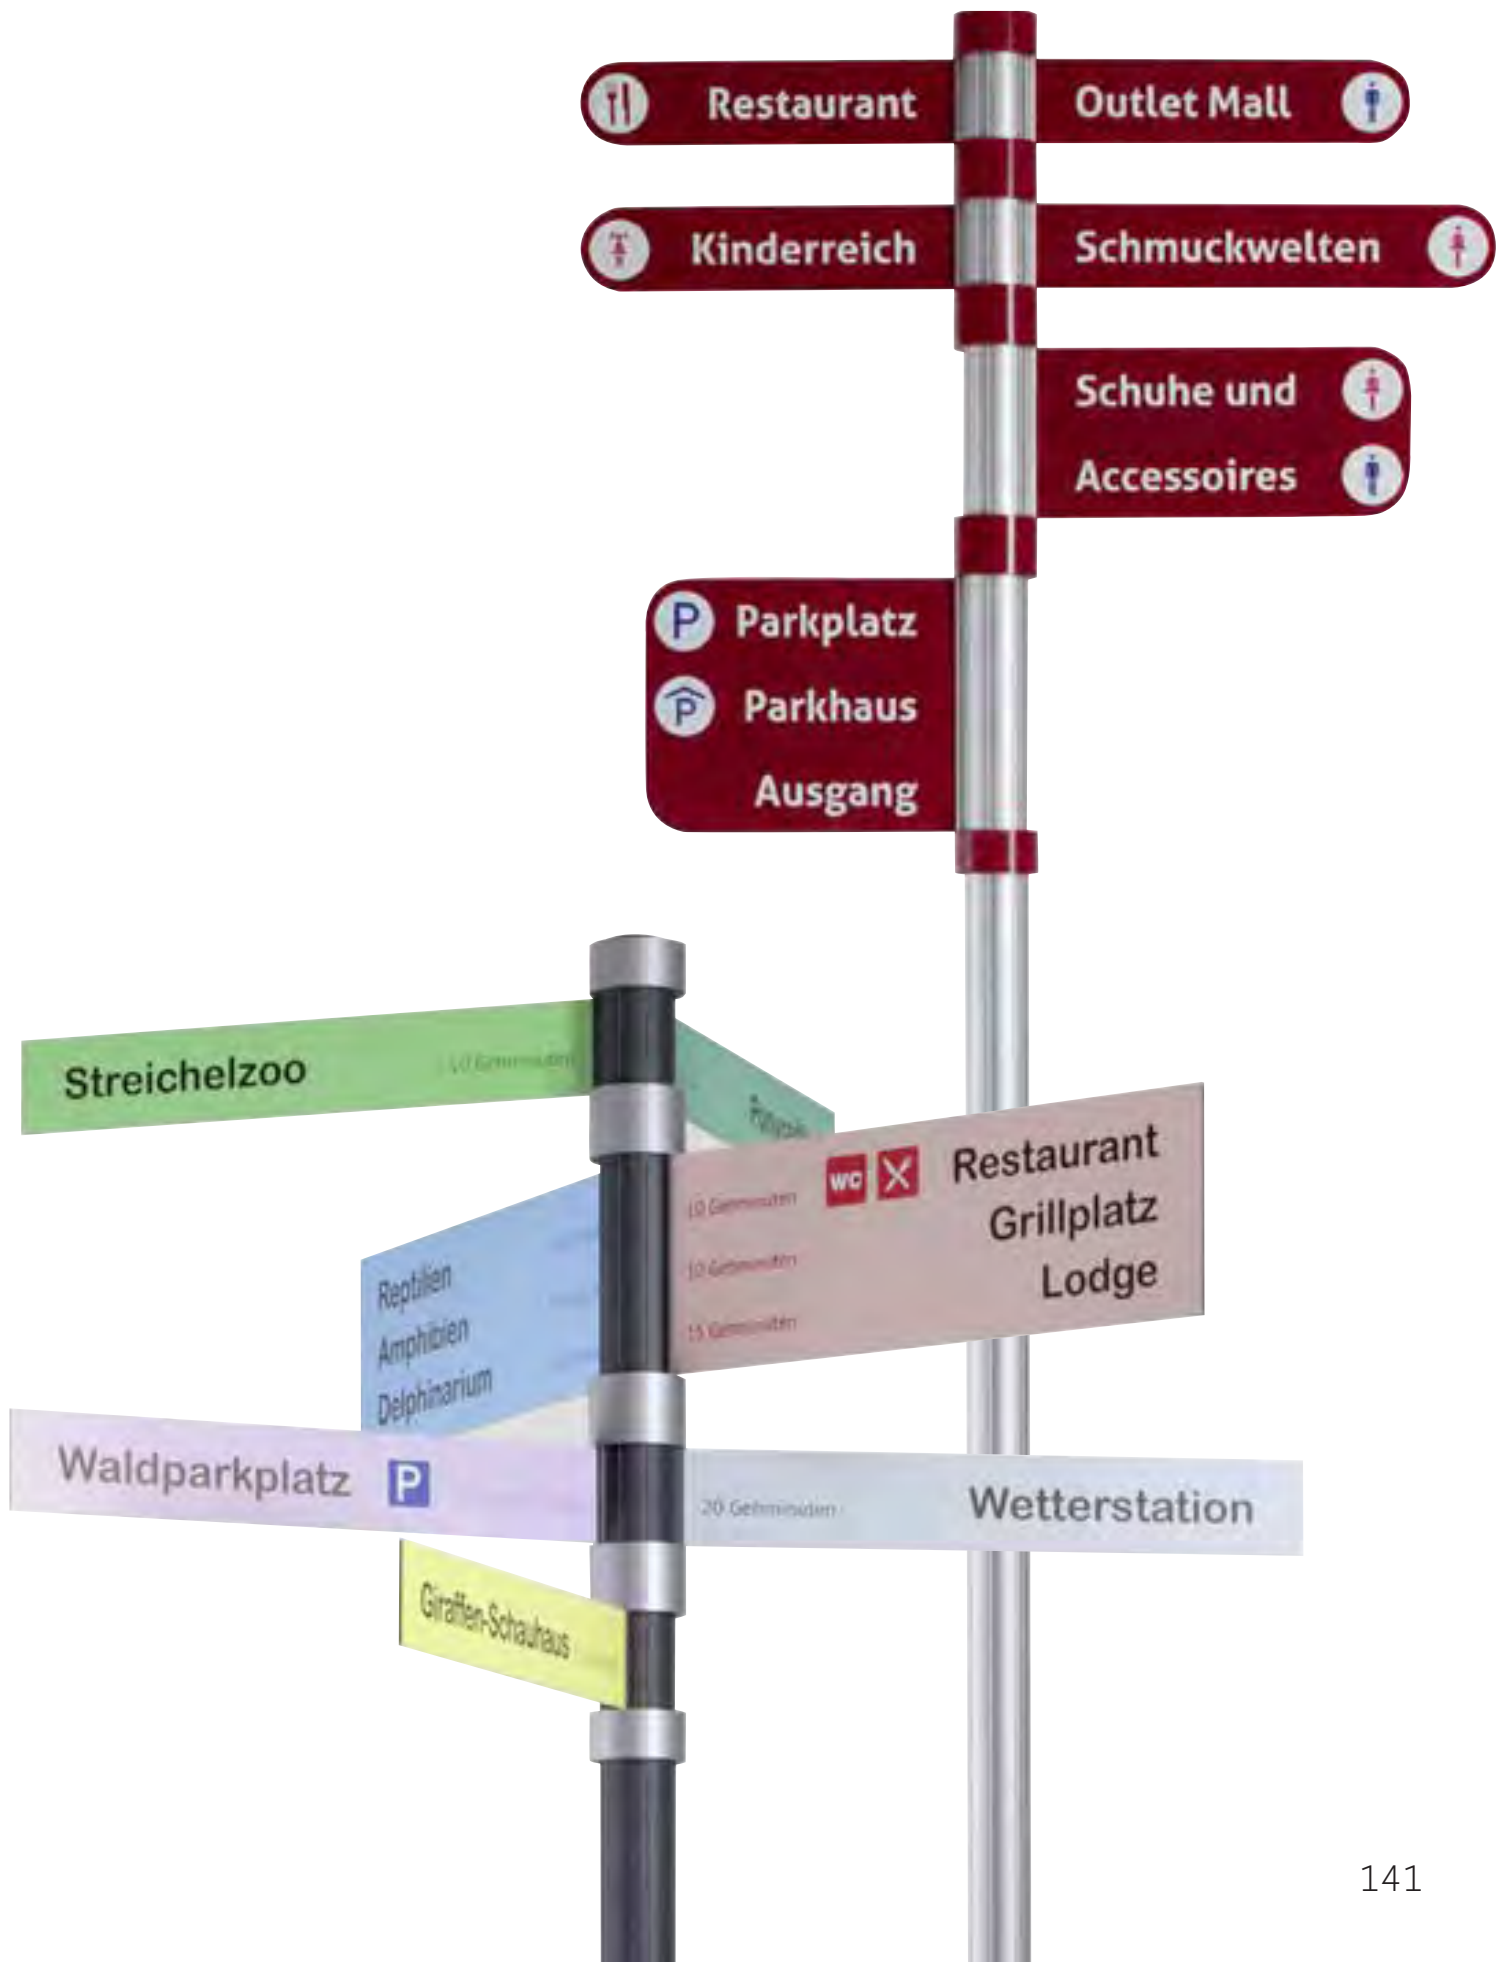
Restaurant
Outlet Mall
Kinderreich
Schmuckwelten
Schuhe und Accessoires
P Parkplatz
P Parkhaus
Ausgang

Streichelzoo
10 Gehminuten
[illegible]
10 Gehminuten
WC
Restaurant
10 Gehminuten
Grillplatz
15 Gehminuten
Lodge
Reptilien
Amphibien
Delphinarium
Waldparkplatz
P
20 Gehminuten
Wetterstation
Giraffen-Schauhaus

141